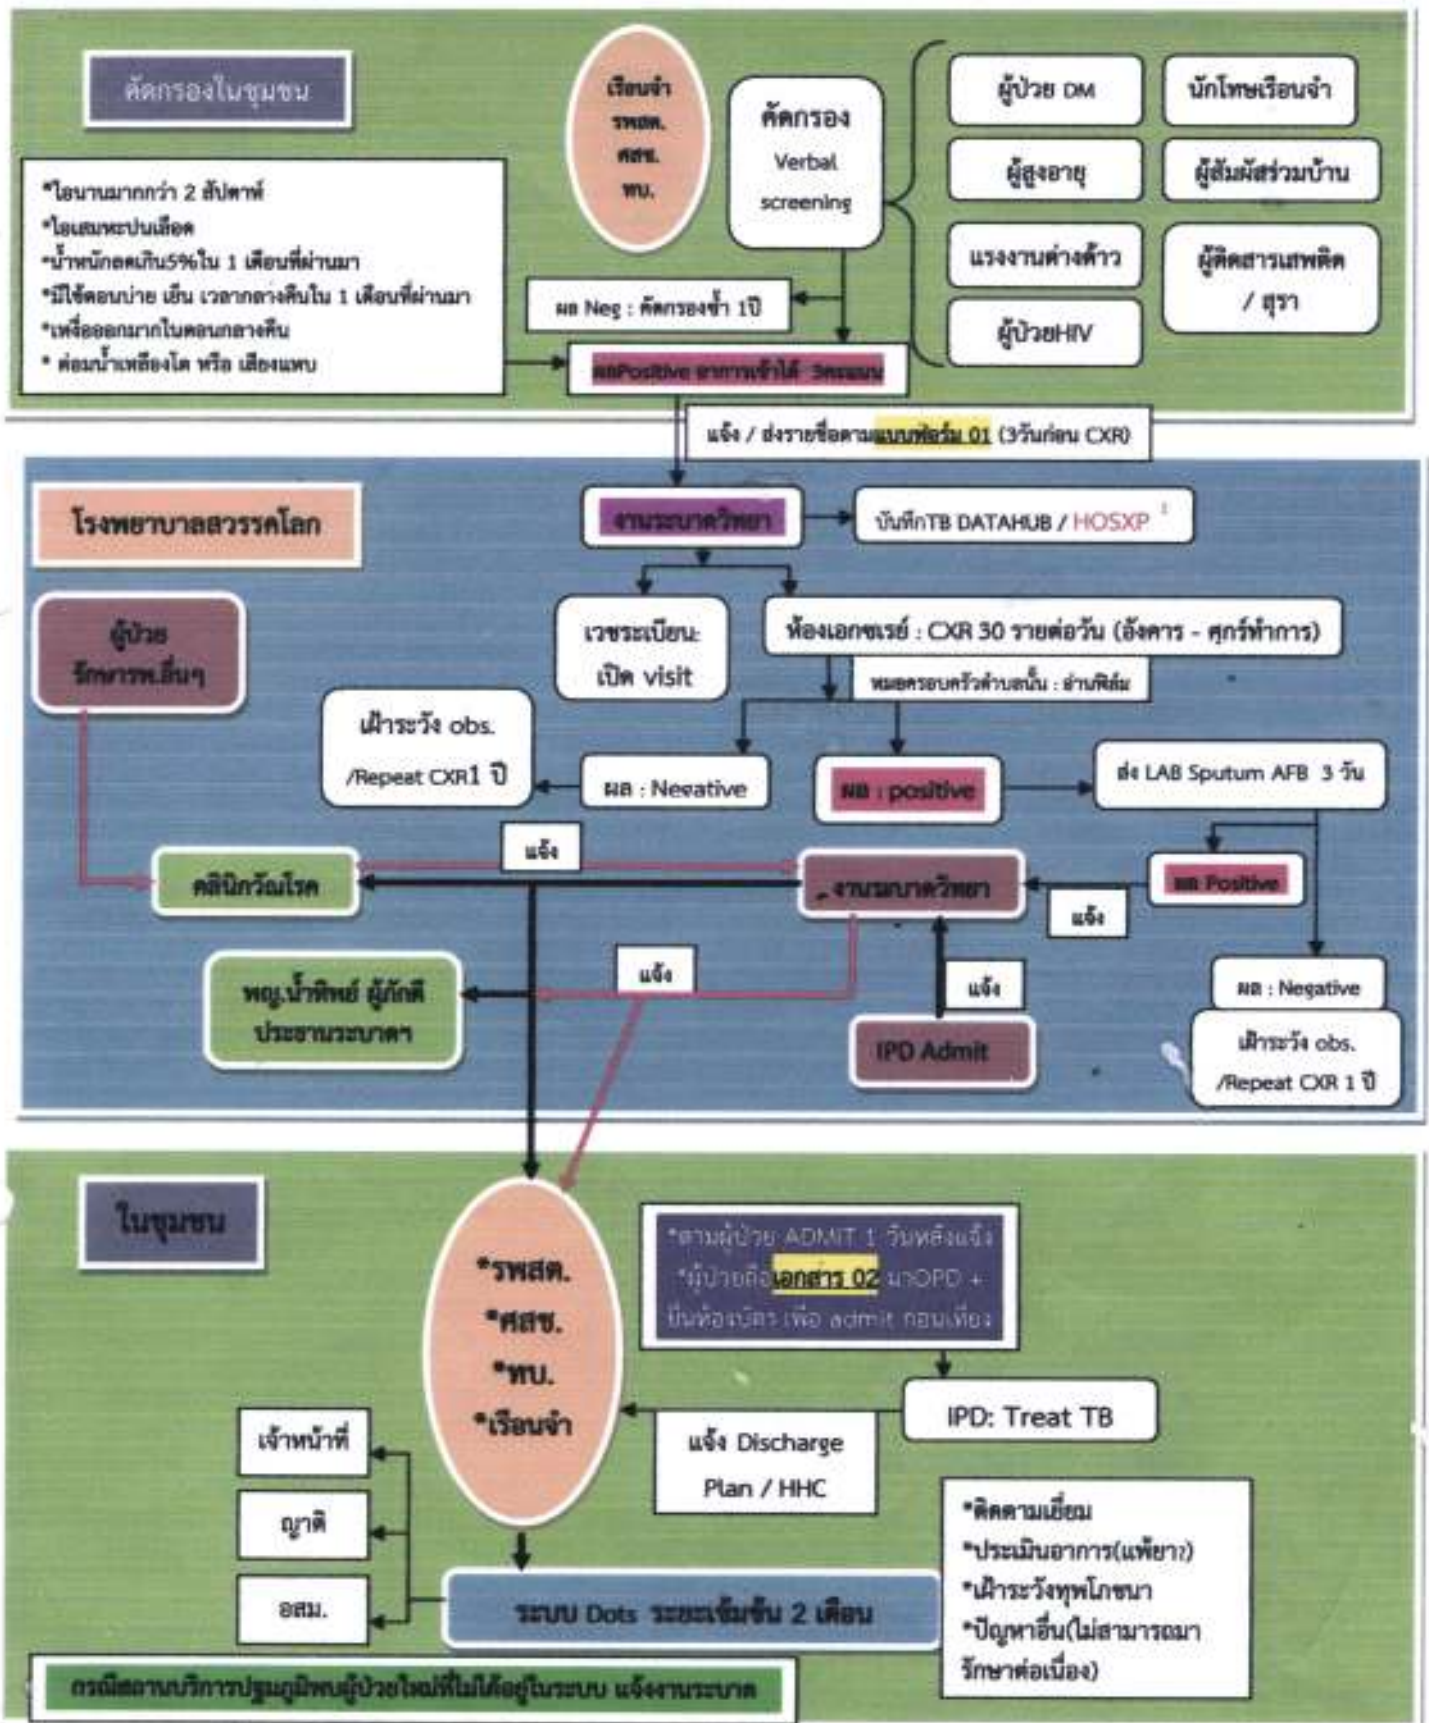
คัดกรองในชุมชน

เรือนจำ
รพสต.
ศสช.
พบ.

คัดกรอง
Verbal
screening

ผู้ป่วย DM
นักโทษเรือนจำ
ผู้สูงอายุ
ผู้สัมผัสร่วมบ้าน
แรงงานต่างด้าว
ผู้ติดสารเสพติด / สุรา
ผู้ป่วยHIV

*ไอนานมากกว่า 2 สัปดาห์
*ไอเสมหะปนเลือด
*น้ำหนักลดเกิน5%ใน 1 เดือนที่ผ่านมา
*มีไข้ตอนบ่าย เย็น เวลากลางคืนใน 1 เดือนที่ผ่านมา
*เหงื่อออกมากในตอนกลางคืน
* ต่อมน้ำเหลืองโต หรือ เสียงแหบ

ผล Neg : คัดกรองซ้ำ 1ปี

ผลPositive อาการเข้าได้ 3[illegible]

แจ้ง / ส่งรายชื่อตามแบบฟอร์ม 01 (3วันก่อน CXR)

โรงพยาบาลสวรรคโลก

งานระบาดวิทยา

บันทึกTB DATAHUB / HOSXP

ผู้ป่วย
รักษารพ.อื่นๆ

เวชระเบียน
เปิด visit

ห้องเอกซเรย์ : CXR 30 รายต่อวัน (อังคาร - ศุกร์ทำการ)

หมอครอบครัวตำบลนั้น : อ่านฟิล์ม

เฝ้าระวัง obs.
/Repeat CXR1 ปี

ผล : Negative

ผล : positive

ส่ง LAB Sputum AFB 3 วัน

แจ้ง

คลินิกวัณโรค

งานระบาดวิทยา

ผล Positive

แจ้ง

แจ้ง

พญ.น้ำทิพย์ ผู้ภักดี
ประธานระบาดฯ

แจ้ง

IPD Admit

ผล : Negative

เฝ้าระวัง obs.
/Repeat CXR 1 ปี

ในชุมชน

*รพสต.
*ศสช.
*ทบ.
*เรือนจำ

*ตามผู้ป่วย ADMIT 1 วันหลังแจ้ง
*ผู้ป่วยถือเอกสาร 02 มาOPD +
ยื่นห้องบัตร เพื่อ admit ก่อนเที่ยง

IPD: Treat TB

แจ้ง Discharge
Plan / HHC

เจ้าหน้าที่
ญาติ
อสม.

ระบบ Dots ระยะเข้มข้น 2 เดือน

*ติดตามเยี่ยม
*ประเมินอาการ(แพ้ยา)
*เฝ้าระวังทุพโภชนา
*ปัญหาอื่น(ไม่สามารถมา
รักษาต่อเนื่อง)

กรณีสถานบริการปฐมภูมิพบผู้ป่วยใหม่ที่ไม่ได้อยู่ในระบบ แจ้งงานระบาด